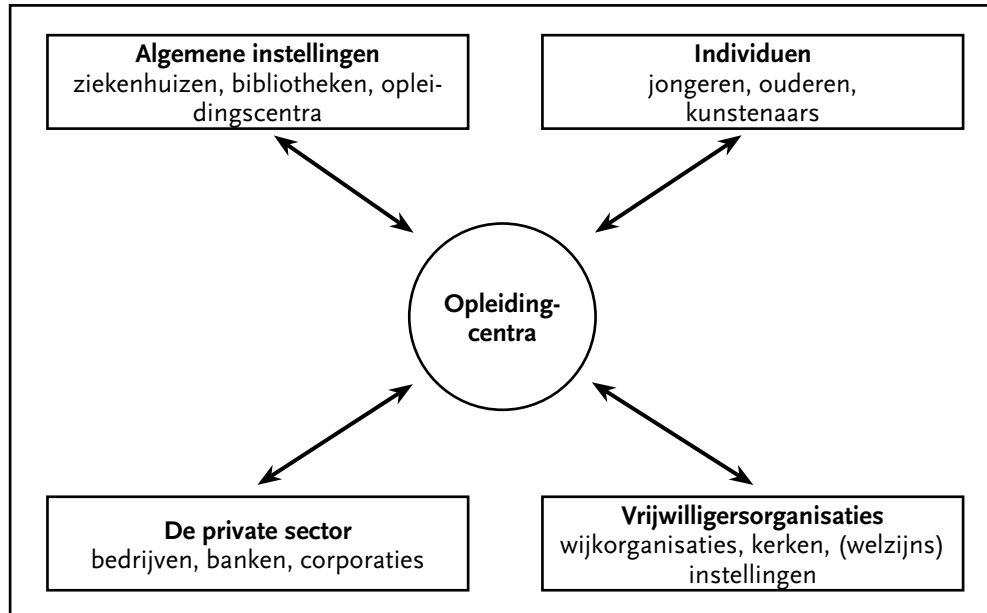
**Algemene instellingen**
ziekenhuizen, bibliotheken, opleidingscentra

**Individuen**
jongeren, ouderen, kunstenaars

**Opleidingcentra**

**De private sector**
bedrijven, banken, corporaties

**Vrijwilligersorganisaties**
wijkorganisaties, kerken, (welzijns) instellingen